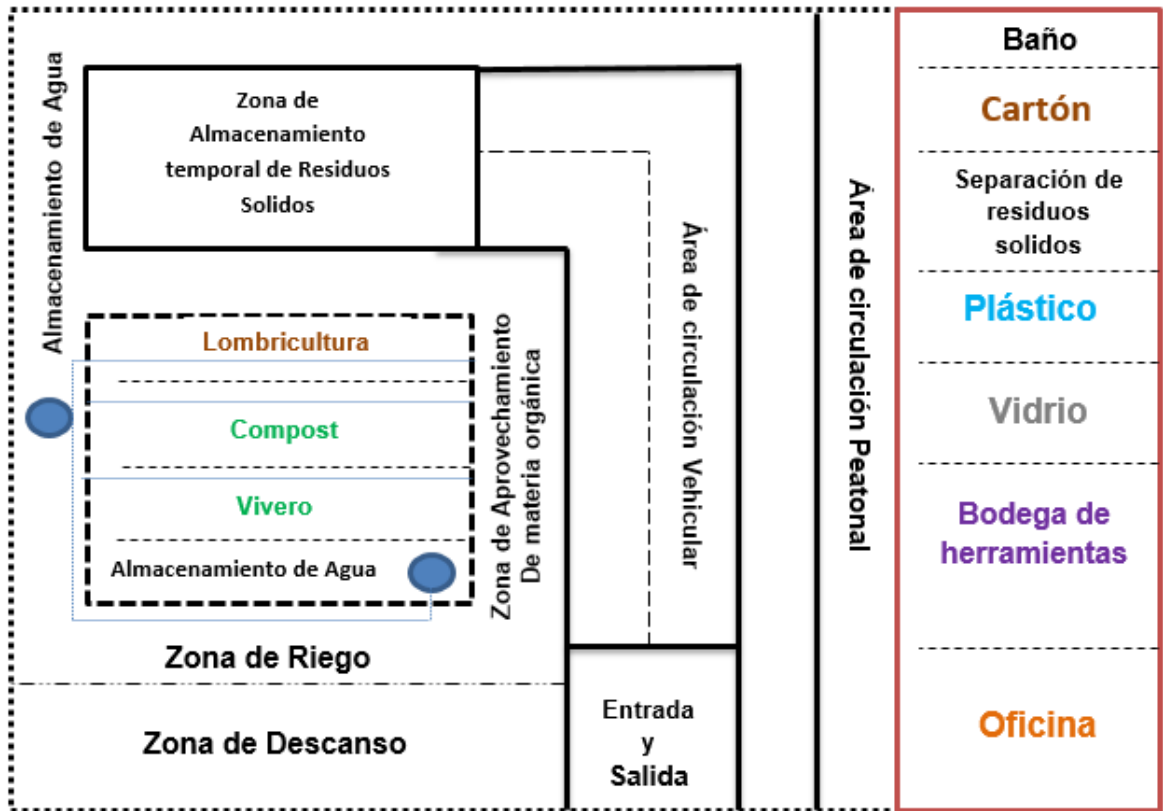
Almacenamiento de Agua

Zona de Almacenamiento temporal de Residuos Solidos

Lombricultura

Compost

Vivero

Almacenamiento de Agua

Zona de Aprovechamiento De materia orgánica

Área de circulación Vehicular

Zona de Riego

Zona de Descanso

Entrada y Salida

Área de circulación Peatonal

Baño

Cartón

Separación de residuos solidos

Plástico

Vidrio

Bodega de herramientas

Oficina